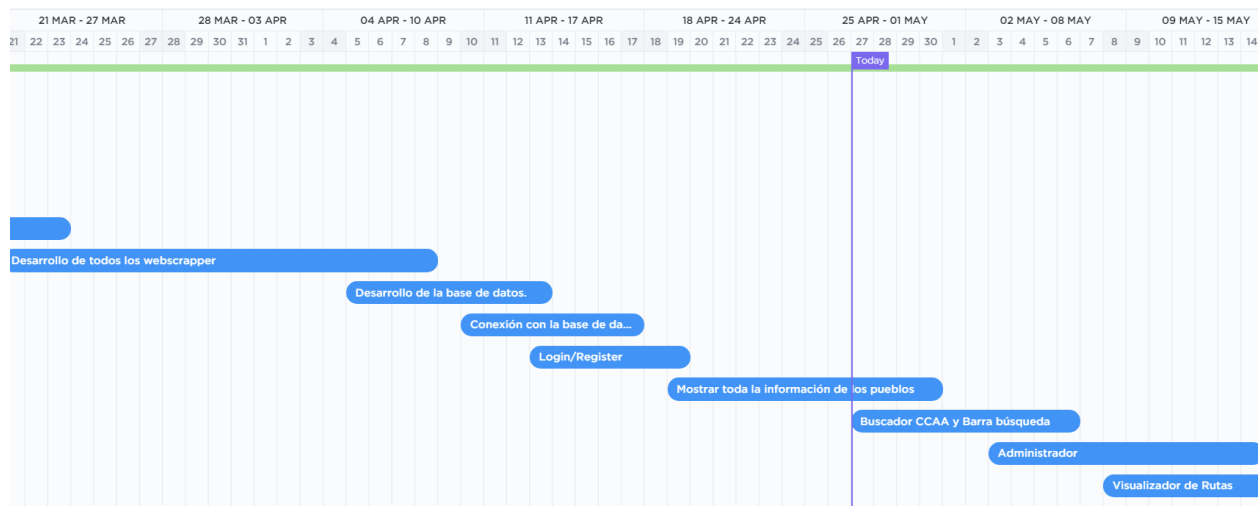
21 MAR - 27 MAR | 28 MAR - 03 APR | 04 APR - 10 APR | 11 APR - 17 APR | 18 APR - 24 APR | 25 APR - 01 MAY | 02 MAY - 08 MAY | 09 MAY - 15 MAY

21 22 23 24 25 26 27 28 29 30 31 1 2 3 4 5 6 7 8 9 10 11 12 13 14 15 16 17 18 19 20 21 22 23 24 25 26 27 28 29 30 1 2 3 4 5 6 7 8 9 10 11 12 13 14

Today

Desarrollo de todos los webscrapper

Desarrollo de la base de datos.

Conexión con la base de da...

Login/Register

Mostrar toda la información de los pueblos

Buscador CCAA y Barra búsqueda

Administrador

Visualizador de Rutas